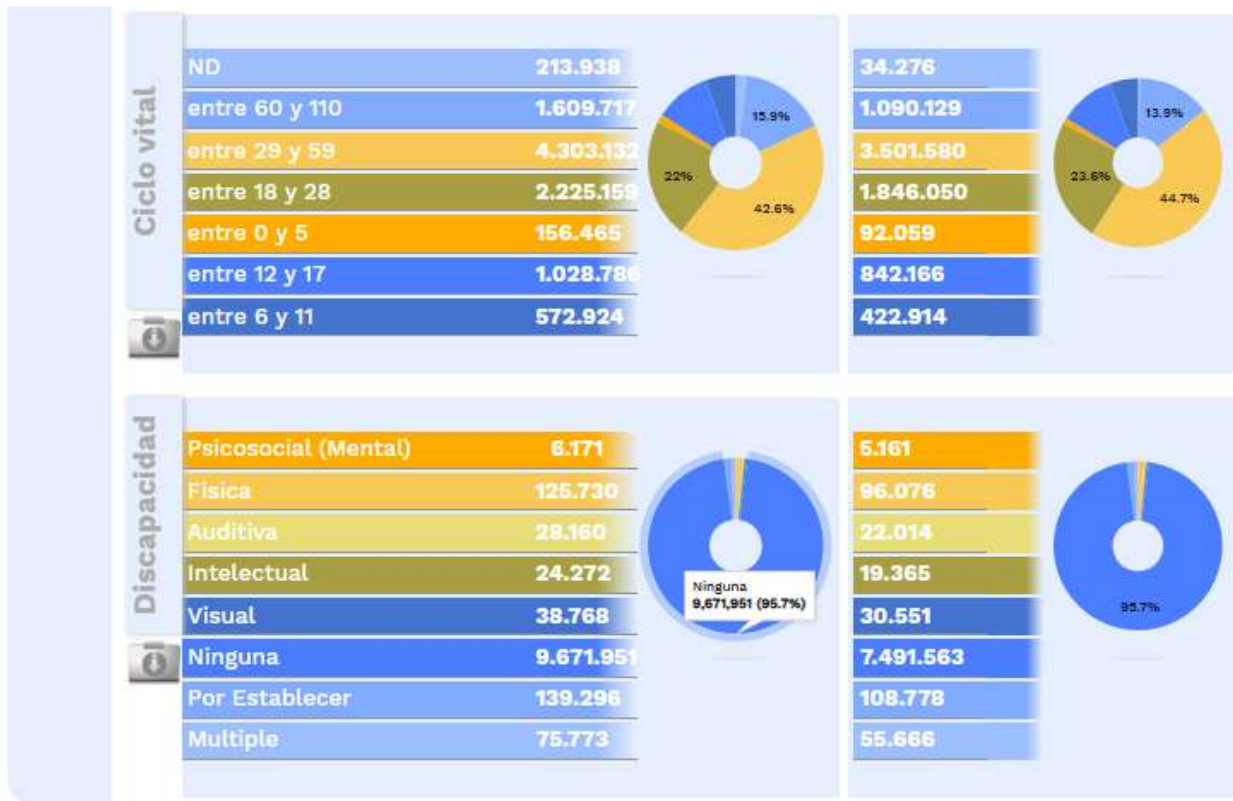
Ciclo vital

| | | |
|---|---|---|
| ND | 213.938 | 34.276 |
| entre 60 y 110 | 1.609.717 | 1.090.129 |
| entre 29 y 59 | 4.303.132 | 3.501.580 |
| entre 18 y 28 | 2.225.159 | 1.846.050 |
| entre 0 y 5 | 156.465 | 92.059 |
| entre 12 y 17 | 1.028.786 | 842.166 |
| entre 6 y 11 | 572.924 | 422.914 |

15.9%
22%
42.6%

13.9%
23.6%
44.7%

Discapacidad

| | | |
|---|---|---|
| Psicosocial (Mental) | 6.171 | 5.161 |
| Fisica | 125.730 | 96.076 |
| Auditiva | 28.160 | 22.014 |
| Intelectual | 24.272 | 19.365 |
| Visual | 38.768 | 30.551 |
| Ninguna | 9.671.951 | 7.491.563 |
| Por Establecer | 139.296 | 108.778 |
| Multiple | 75.773 | 55.666 |

Ninguna
9,671,951 (95.7%)

95.7%